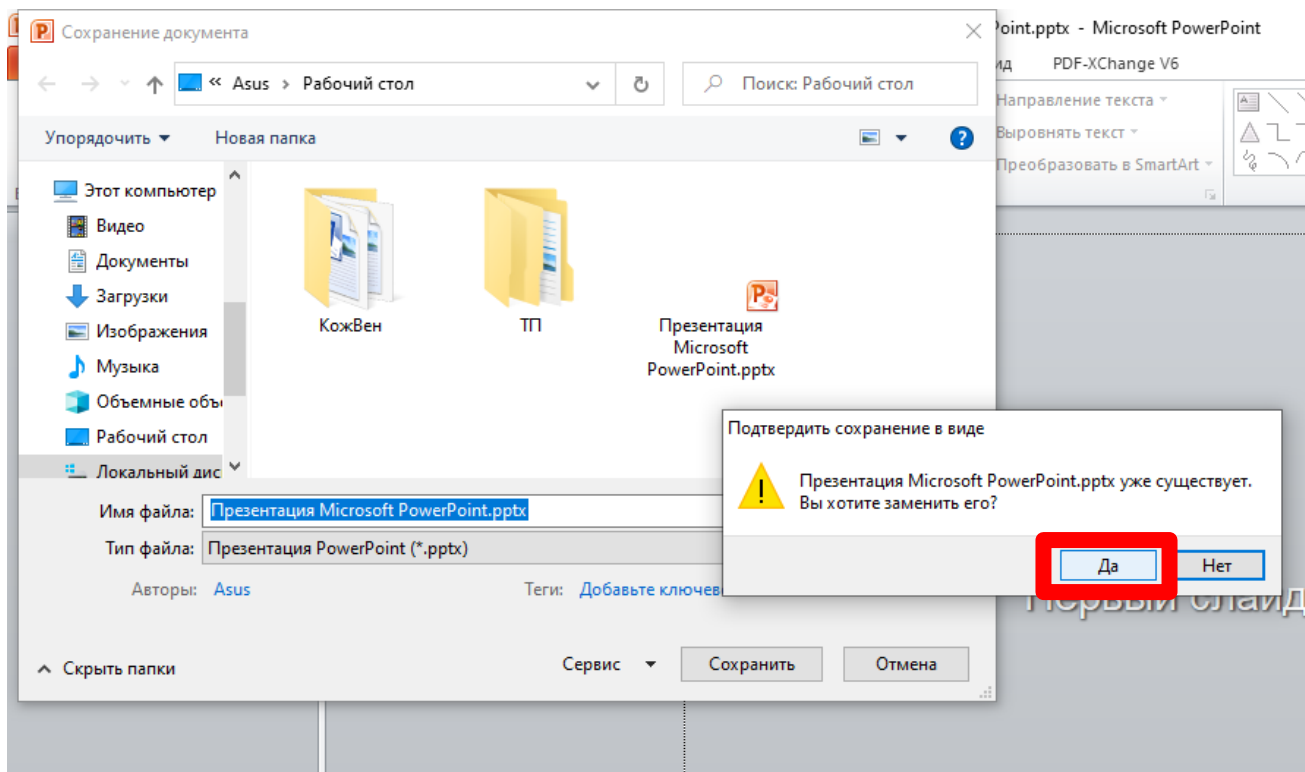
Сохранение документа

« Asus > Рабочий стол

Поиск: Рабочий стол

Упорядочить ▾ Новая папка

?

Этот компьютер
Видео
Документы
Загрузки
Изображения
Музыка
Объемные объ
Рабочий стол
Локальный дис

КожВен

ТП

Презентация Microsoft PowerPoint.pptx

Имя файла: Презентация Microsoft PowerPoint.pptx

Тип файла: Презентация PowerPoint (*.pptx)

Авторы: Asus

Теги: Добавьте ключев

Скрыть папки

Сервис ▾

Сохранить

Отмена

oint.pptx - Microsoft PowerPoint

ид PDF-XChange V6

Направление текста ▾

Выровнять текст ▾

Преобразовать в SmartArt ▾

Подтвердить сохранение в виде

Презентация Microsoft PowerPoint.pptx уже существует. Вы хотите заменить его?

Да

Нет

Первый слайд